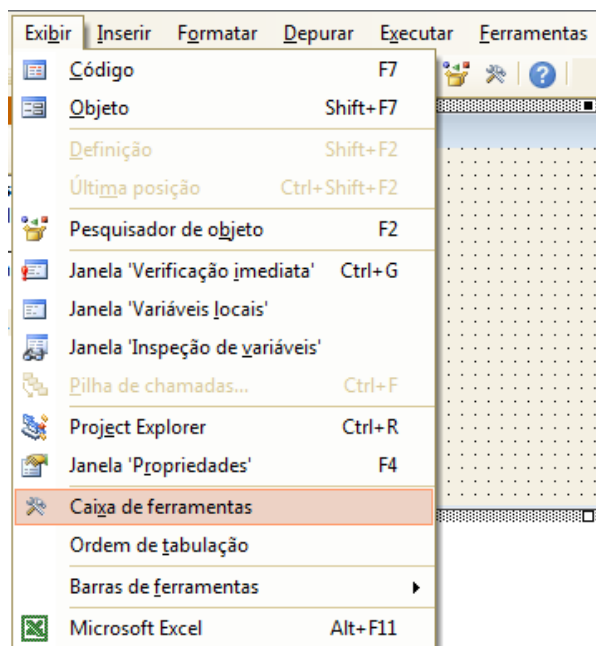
Exibir Inserir Formatar Depurar Executar Ferramentas

Código F7
Objeto Shift+F7
Definição Shift+F2
Última posição Ctrl+Shift+F2
Pesquisador de objeto F2
Janela 'Verificação imediata' Ctrl+G
Janela 'Variáveis locais'
Janela 'Inspeção de variáveis'
Pilha de chamadas... Ctrl+F
Project Explorer Ctrl+R
Janela 'Propriedades' F4
Caixa de ferramentas
Ordem de tabulação
Barras de ferramentas
Microsoft Excel Alt+F11